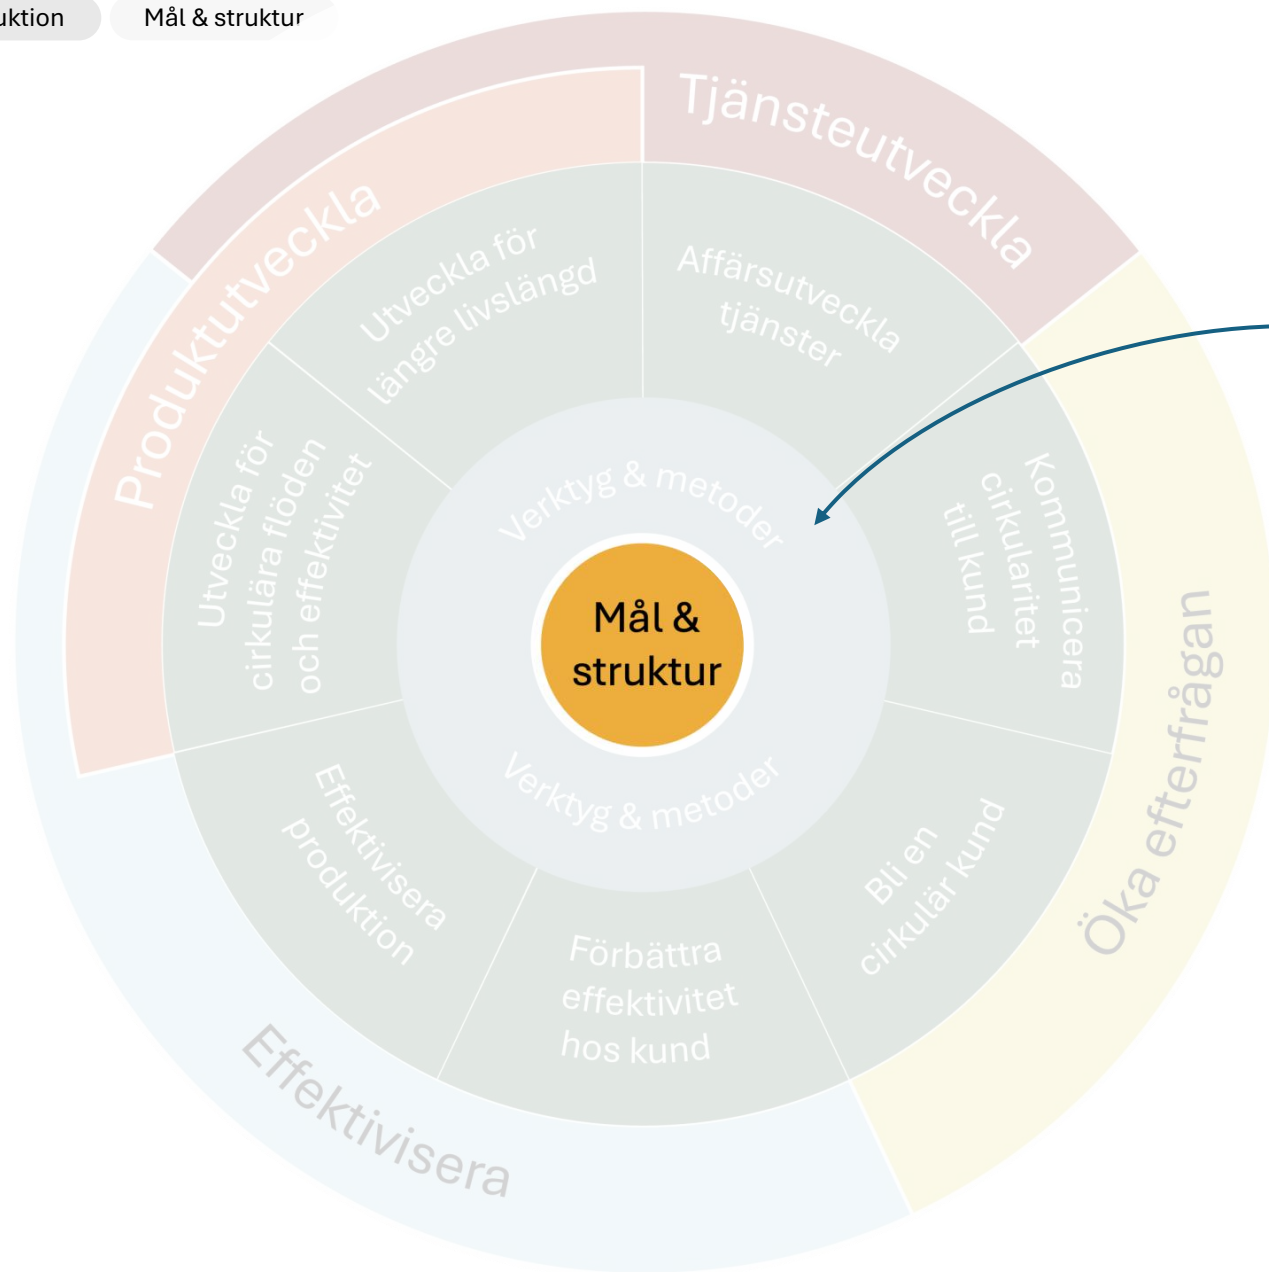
uktion

Mål & struktur

Tjänsteutveckla

Produktutveckla

Utveckla för längre livslängd

Affärsutveckla tjänster

Utveckla för cirkulära flöden och effektivitet

Verktyg & metoder

Kommunicera cirkularitet till kund

Mål & struktur

Öka efterfrågan

Verktyg & metoder

Effektivisera produktion

Bli en cirkulär kund

Förbättra effektivitet hos kund

Effektivisera